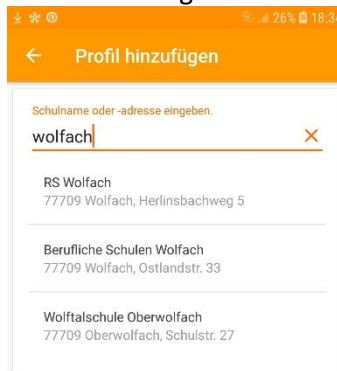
26% 18:3

Profil hinzufügen

Schulname oder -adresse eingeben.

wolfach

RS Wolfach
77709 Wolfach, Herlinsbachweg 5

Berufliche Schulen Wolfach
77709 Wolfach, Ostlandstr. 33

Wolftalschule Oberwolfach
77709 Oberwolfach, Schulstr. 27